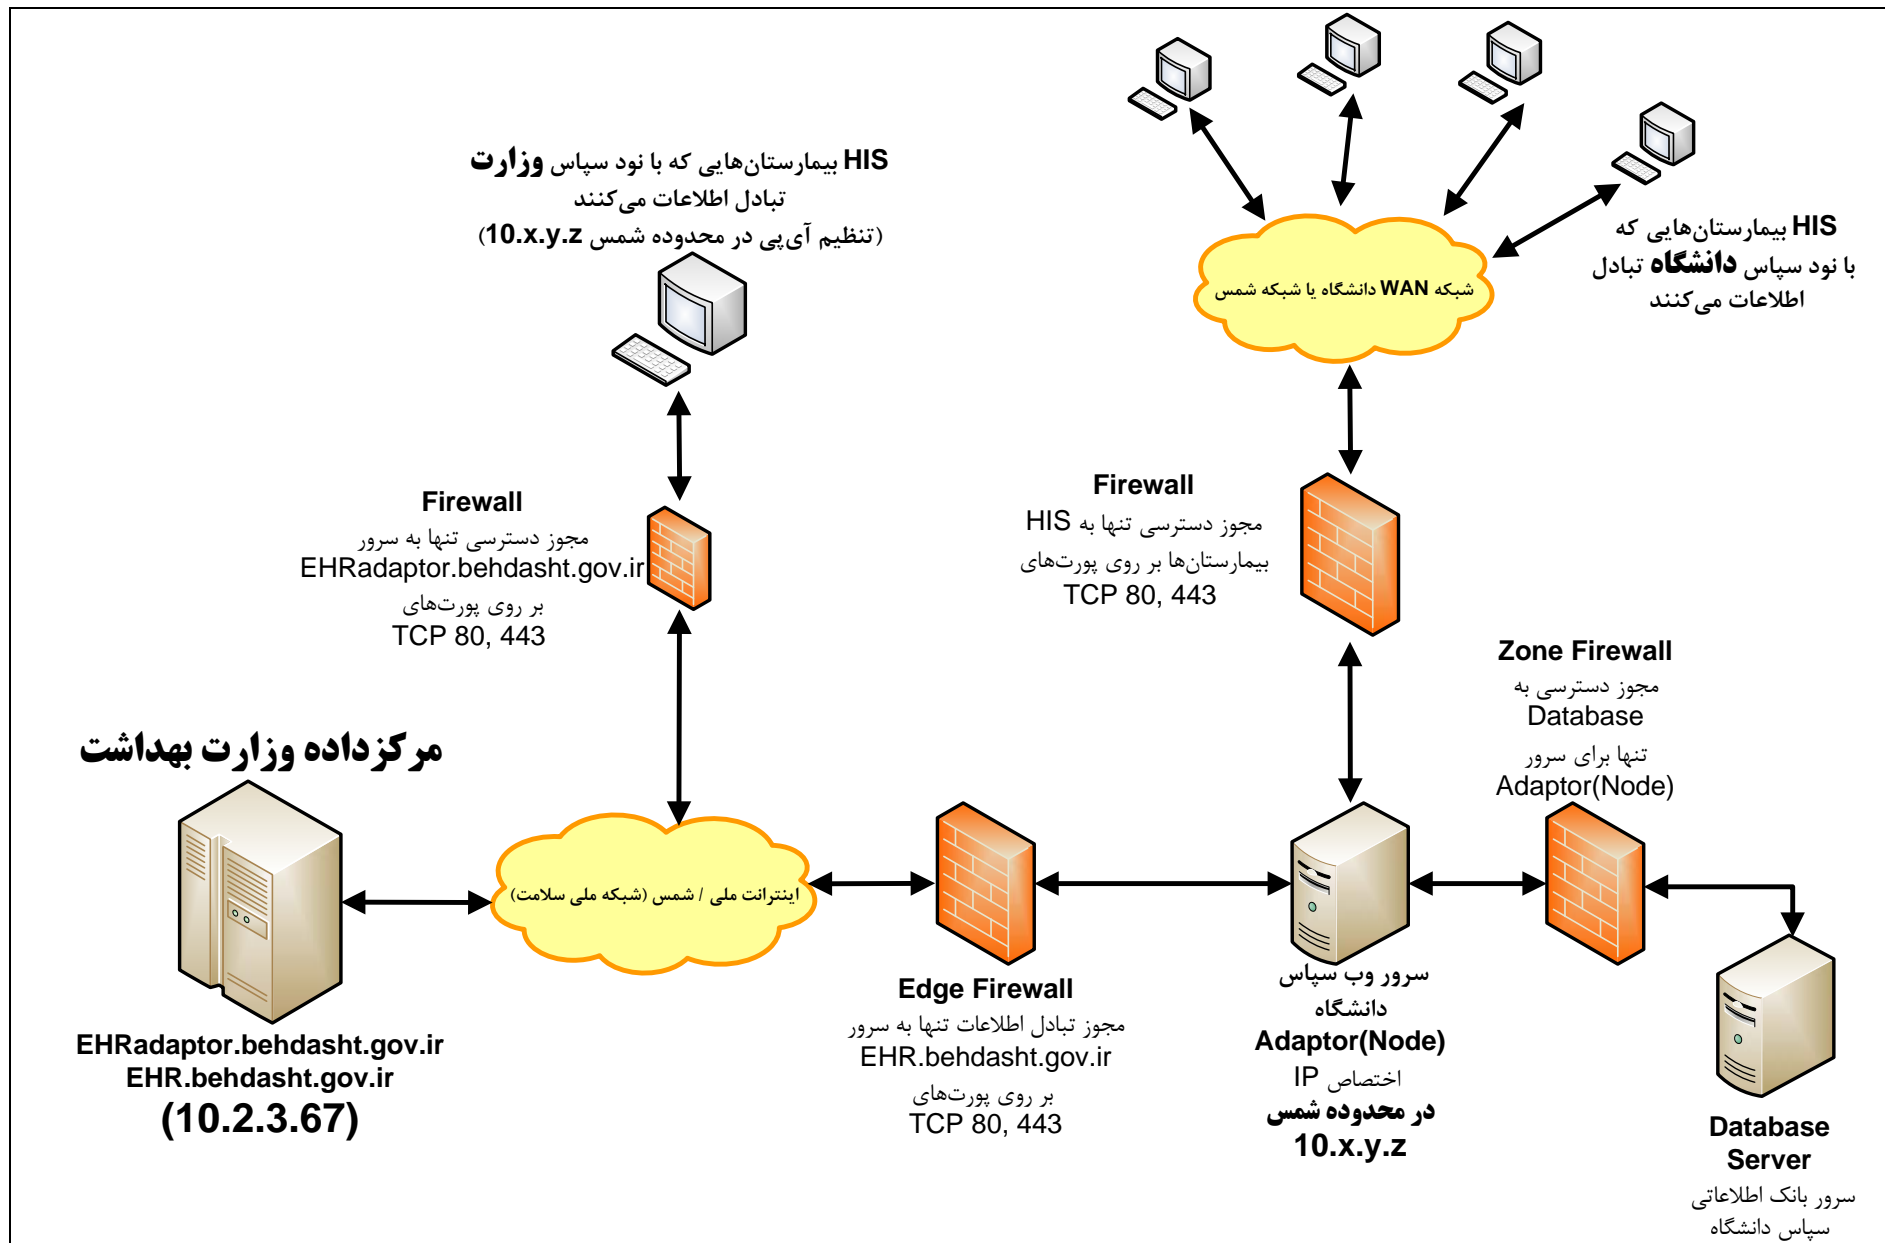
HIS بیمارستان‌هایی که با نود سپاس وزارت تبادل اطلاعات می‌کنند
(تنظیم آی‌پی در محدوده شمس 10.x.y.z)

شبکه WAN دانشگاه یا شبکه شمس

HIS بیمارستان‌هایی که با نود سپاس دانشگاه تبادل اطلاعات می‌کنند

Firewall
مجوز دسترسی تنها به سرور
EHRadaptor.behdasht.gov.ir
بر روی پورت‌های
TCP 80, 443

Firewall
مجوز دسترسی تنها به HIS
بیمارستان‌ها بر روی پورت‌های
TCP 80, 443

Zone Firewall
مجوز دسترسی به
Database
تنها برای سرور
Adaptor(Node)

مرکزداده وزارت بهداشت

اینترانت ملی / شمس (شبکه ملی سلامت)

EHRadaptor.behdasht.gov.ir
EHR.behdasht.gov.ir
(10.2.3.67)

Edge Firewall
مجوز تبادل اطلاعات تنها به سرور
EHR.behdasht.gov.ir
بر روی پورت‌های
TCP 80, 443

سرور وب سپاس دانشگاه
Adaptor(Node)
اختصاص IP
در محدوده شمس
10.x.y.z

Database Server
سرور بانک اطلاعاتی سپاس دانشگاه